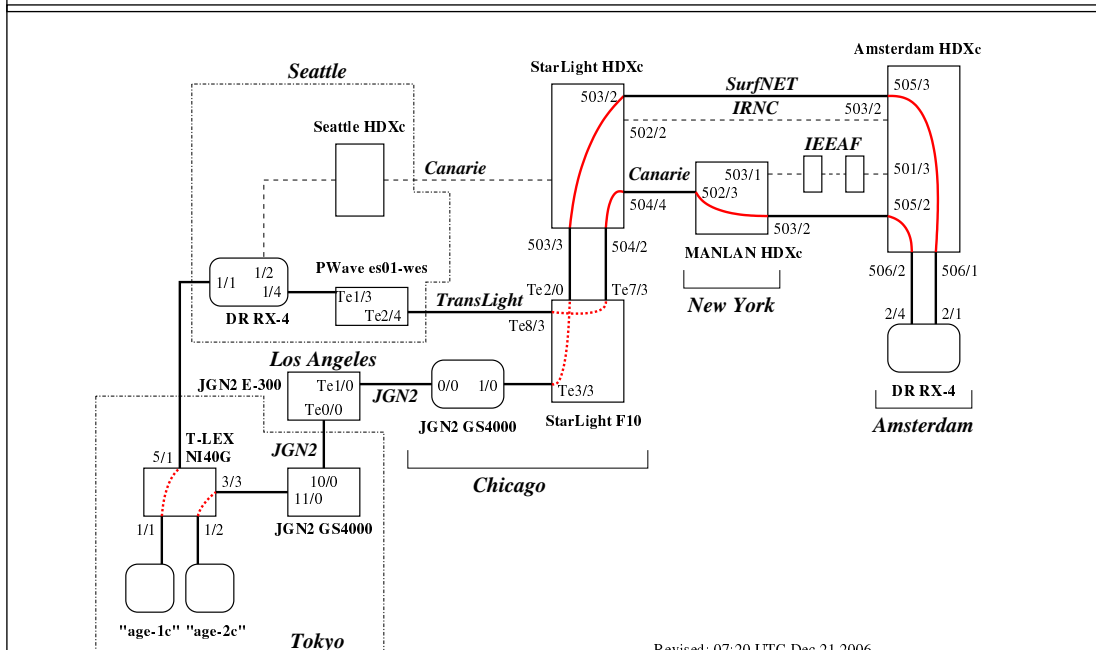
Seattle

StarLight HDXc

Amsterdam HDXc

SurfNET

IRNC

503/2

505/3

503/2

502/2

IEEAF

Seattle HDXc

Canarie

Canarie

503/1

501/3

502/3

504/4

505/2

503/2

503/3

504/2

MANLAN HDXc

506/2

506/1

1/1

1/2

1/4

PWave es01-wes

Te2/0

Te7/3

Te1/3

TransLight

New York

DR RX-4

Te2/4

Te8/3

2/4

2/1

Los Angeles

JGN2 E-300

Te1/0

0/0

1/0

JGN2

Te0/0

Te3/3

DR RX-4

JGN2 GS4000

StarLight F10

T-LEX NI40G

Amsterdam

JGN2

5/1

10/0

3/3

11/0

Chicago

1/1

1/2

JGN2 GS4000

"age-1c"

"age-2c"

Tokyo

Revised: 07:20 UTC Dec 21 2006